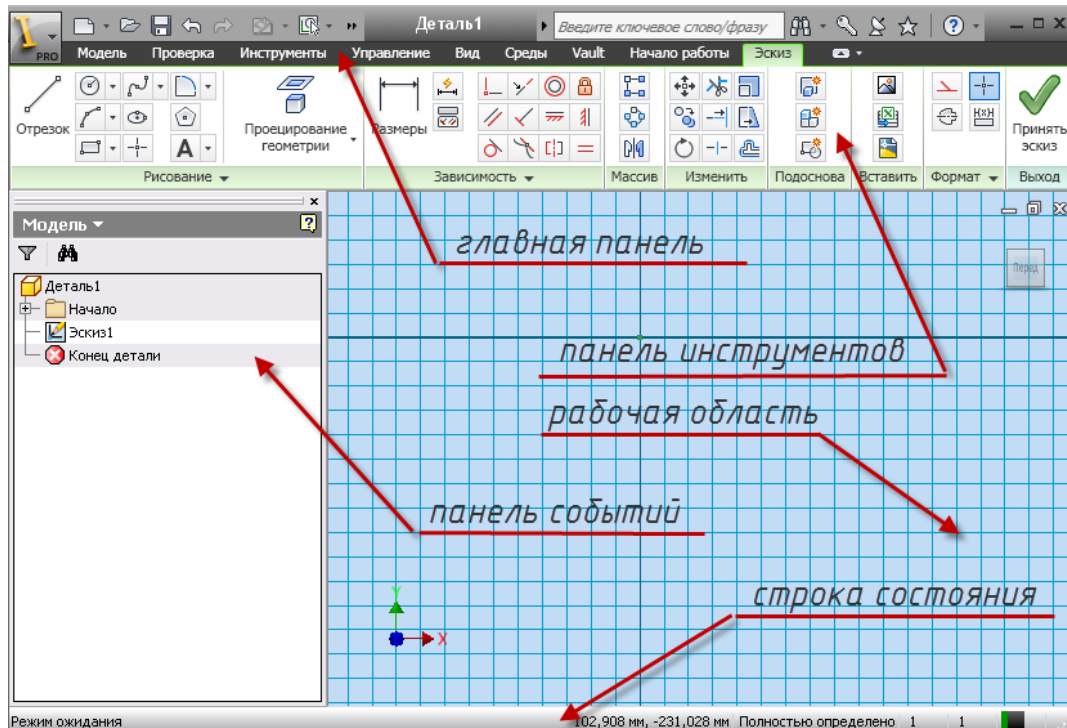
PRO

Деталь1

Введите ключевое слово/фразу

Модель Проверка Инструменты Управление Вид Среды Vault Начало работы Эскиз

Отрезок

Проецирование геометрии

Размеры

Принять эскиз

Рисование

Зависимость

Массив

Изменить

Подоснова

Вставить

Формат

Выход

Модель

Деталь1
Начало
Эскиз1
Конец детали

Перед

главная панель

панель инструментов

рабочая область

панель событий

строка состояния

Y
X

Режим ожидания

102,908 мм, -231,028 мм Полностью определено 1 1